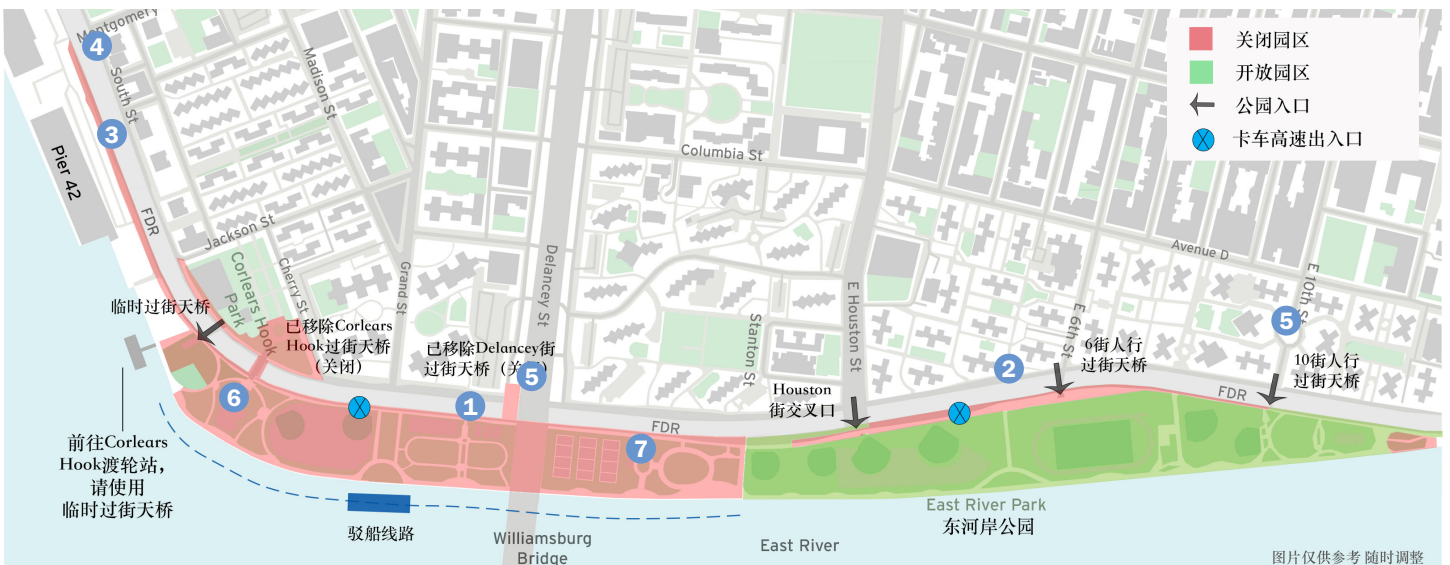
Montgomery
4
South St
3
Pier 42
FDR
Jackson St
Madison St
Cherry St
Corlears Hook Park
Grand St
Delancey St
Columbia St
Stanton St
E Houston St
Avenue D
E 6th St
E 10th St
关闭园区
开放园区
公园入口
卡车高速出入口
临时过街天桥
已移除Corlears Hook过街天桥（关闭）
已移除Delancey街过街天桥（关闭）
5
6
1
7
Houston 街交叉口
2
6街人行过街天桥
5
10街人行过街天桥
FDR
FDR
前往Corlears Hook渡轮站，请使用临时过街天桥
驳船线路
Williamsburg Bridge
East River
East River Park
东河岸公园
图片仅供参考 随时调整